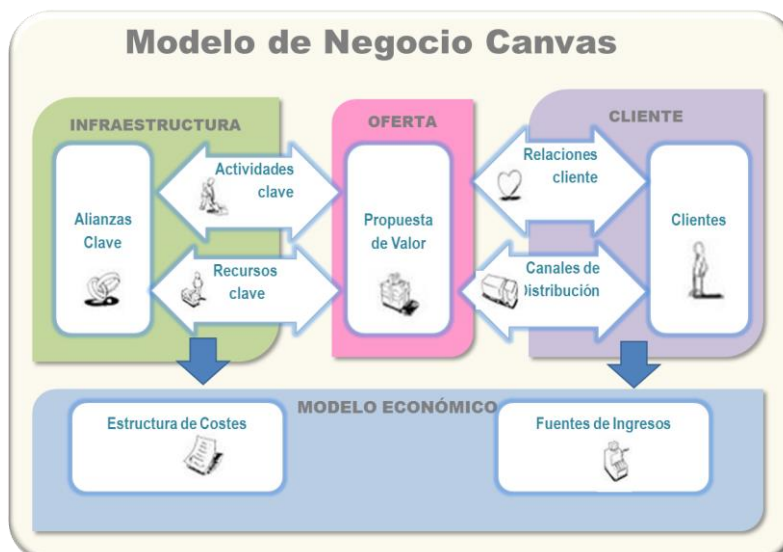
Modelo de Negocio Canvas

INFRAESTRUCTURA

OFERTA

CLIENTE

Alianzas Clave

Actividades clave

Recursos clave

Propuesta de Valor

Relaciones cliente

Canales de Distribución

Clientes

MODELO ECONÓMICO

Estructura de Costes

Fuentes de Ingresos